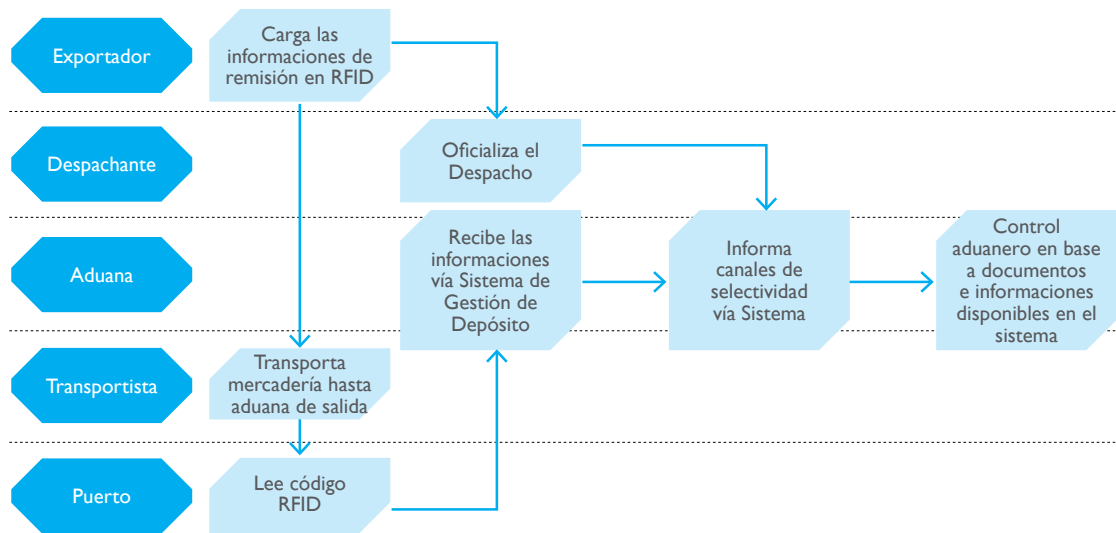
Exportador

Carga las informaciones de remisión en RFID

Despachante

Oficializa el Despacho

Aduana

Recibe las informaciones vía Sistema de Gestión de Depósito

Informa canales de selectividad vía Sistema

Control aduanero en base a documentos e informaciones disponibles en el sistema

Transportista

Transporta mercadería hasta aduana de salida

Puerto

Lee código RFID